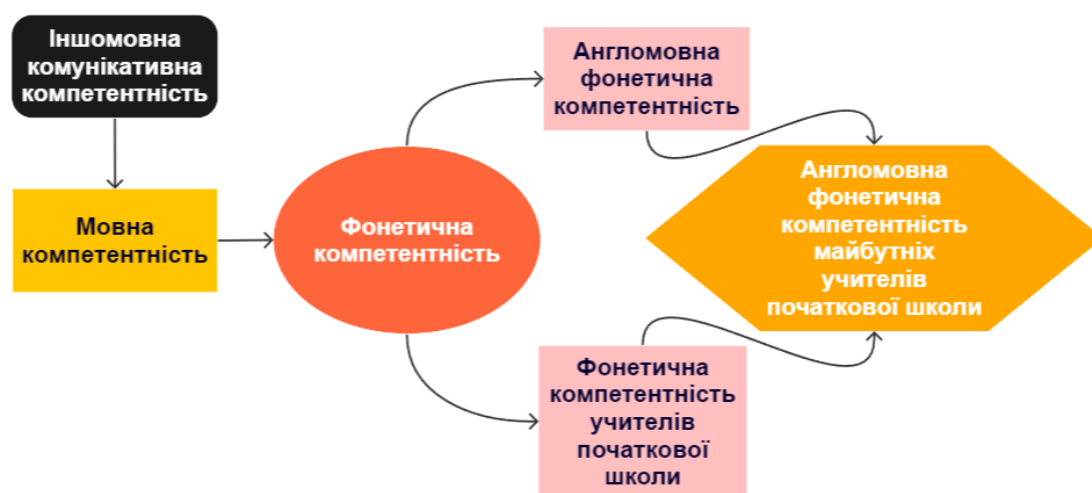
Іншомовна комунікативна компетентність

Мовна компетентність

Фонетична компетентність

Англомовна фонетична компетентність

Фонетична компетентність учителів початкової школи

Англомовна фонетична компетентність майбутніх учителів початкової школи